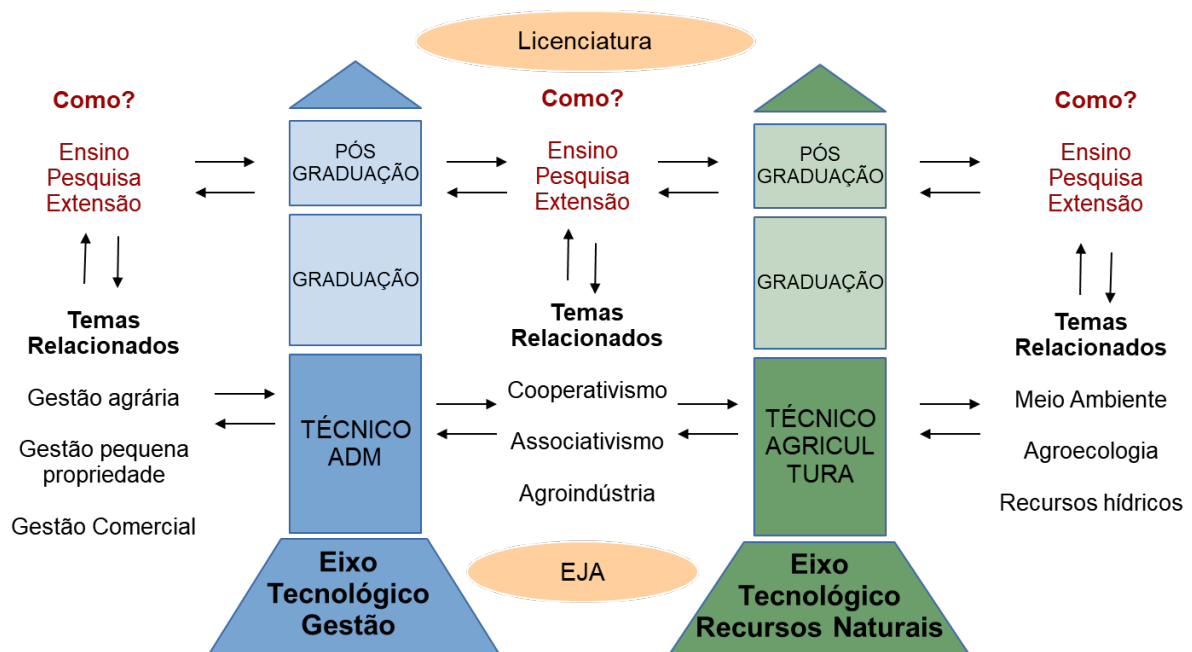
Licenciatura

Como?

Ensino
Pesquisa
Extensão

Temas Relacionados

Gestão agrária

Gestão pequena propriedade

Gestão Comercial

PÓS GRADUAÇÃO

GRADUAÇÃO

TÉCNICO ADM

Eixo Tecnológico Gestão

Como?

Ensino
Pesquisa
Extensão

Temas Relacionados

Cooperativismo

Associativismo

Agroindústria

EJA

PÓS GRADUAÇÃO

GRADUAÇÃO

TÉCNICO AGRICULTURA

Eixo Tecnológico Recursos Naturais

Como?

Ensino
Pesquisa
Extensão

Temas Relacionados

Meio Ambiente

Agroecologia

Recursos hídricos